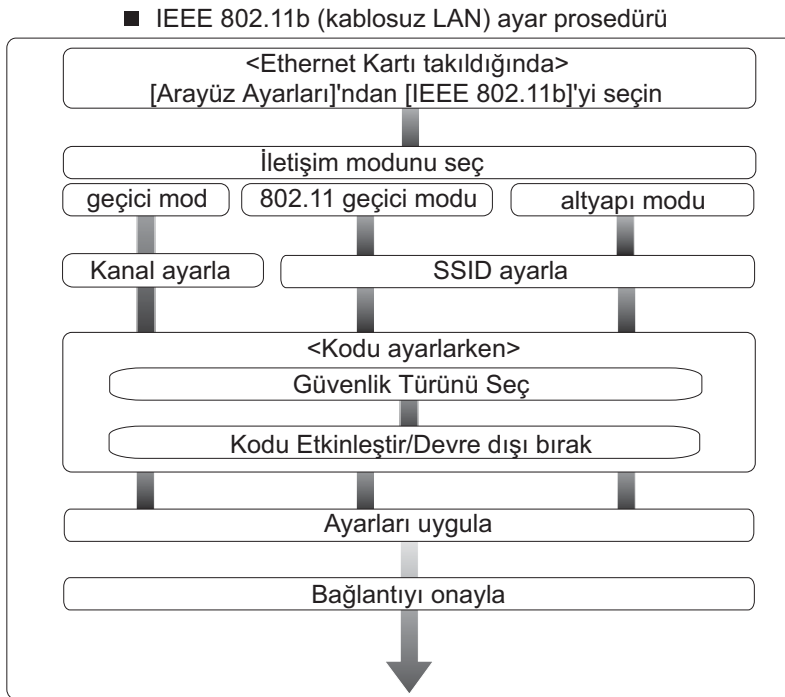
■ IEEE 802.11b (kablosuz LAN) ayar prosedürü

<Ethernet Kartı takıldığında>
[Arayüz Ayarları]'ndan [IEEE 802.11b]'yi seçin

İletişim modunu seç

geçici mod

802.11 geçici modu

altyapı modu

Kanal ayarla

SSID ayarla

<Kodu ayarlarken>

Güvenlik Türünü Seç

Kodu Etkinleştir/Devre dışı bırak

Ayarları uygula

Bağlantıyı onayla